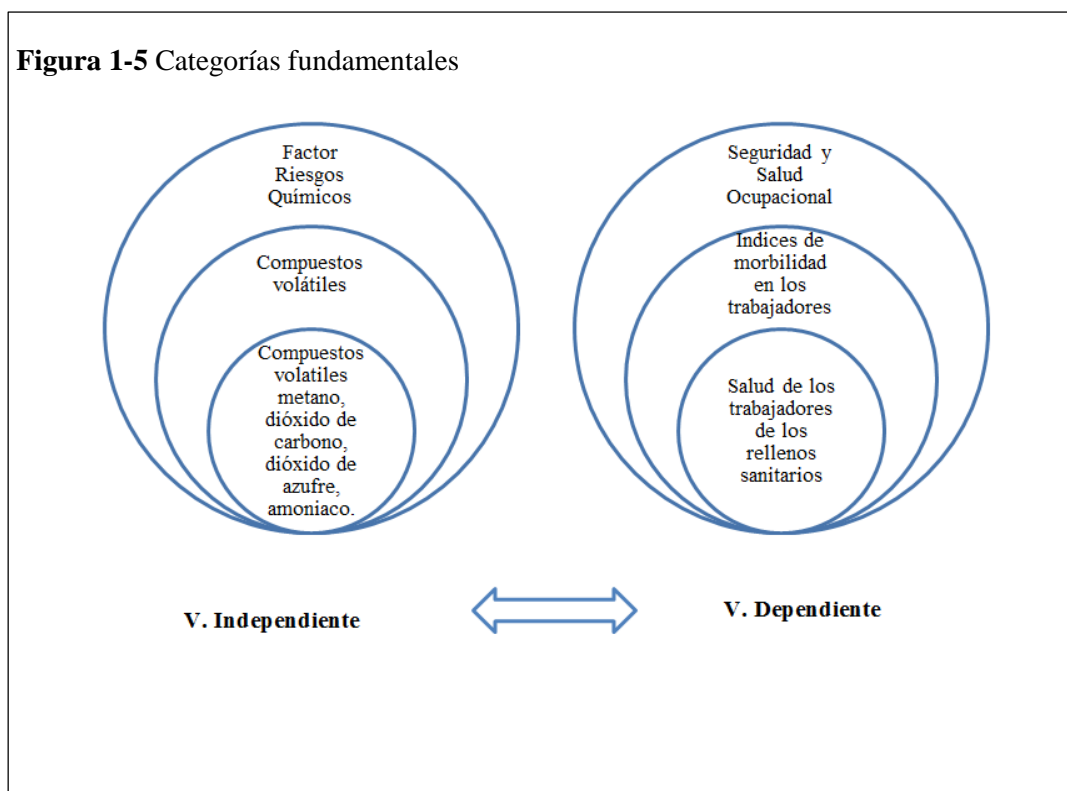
**Figura 1-5** Categorías fundamentales

Factor Riesgos Químicos

Compuestos volátiles

Compuestos volatiles metano, dióxido de carbono, dióxido de azufre, amoniaco.

Seguridad y Salud Ocupacional

Indices de morbilidad en los trabajadores

Salud de los trabajadores de los rellenos sanitarios

V. Independiente

V. Dependiente